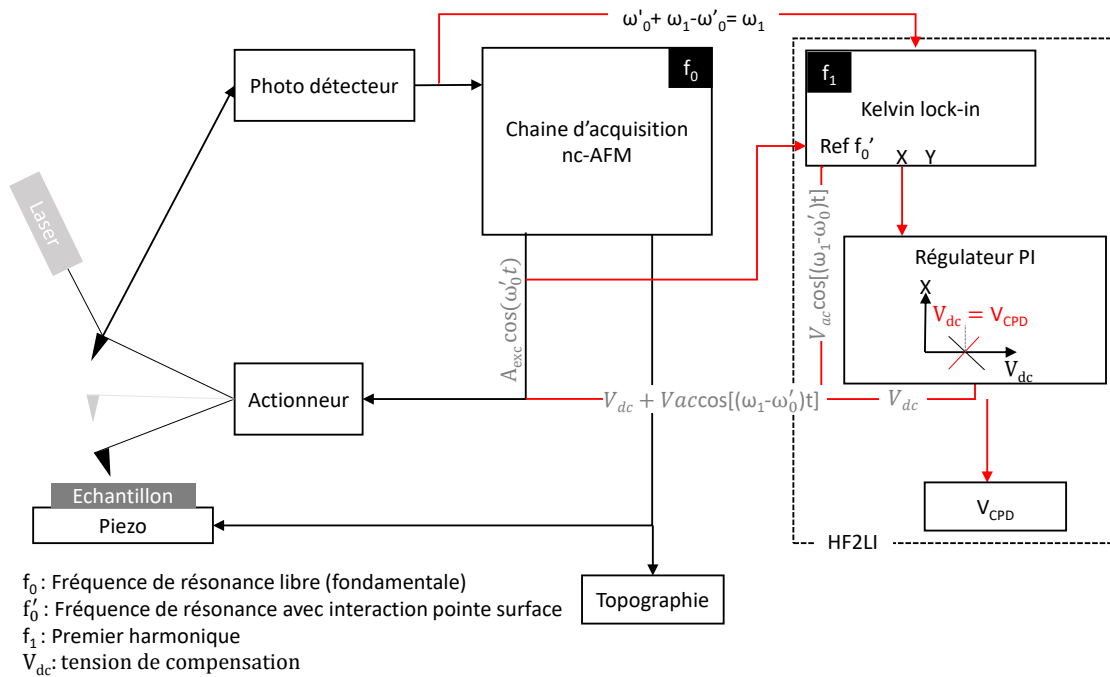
$\omega'_0 + \omega_1 - \omega'_0 = \omega_1$

Photo détecteur

$f_0$

Chaine d'acquisition nc-AFM

$f_1$

Kelvin lock-in

Ref $f_0'$ X Y

Laser

$V_{ac}\cos[(\omega_1-\omega'_0)t]$

Régulateur PI

X

$V_{dc} = V_{CPD}$

$V_{dc}$

$A_{exc}\cos(\omega'_0 t)$

Actionneur

$V_{dc} + Vac\cos[(\omega_1-\omega'_0)t]$

$V_{dc}$

Echantillon

Piezo

$V_{CPD}$

HF2LI

$f_0$ : Fréquence de résonance libre (fondamentale)
$f'_0$ : Fréquence de résonance avec interaction pointe surface
$f_1$ : Premier harmonique
$V_{dc}$: tension de compensation

Topographie